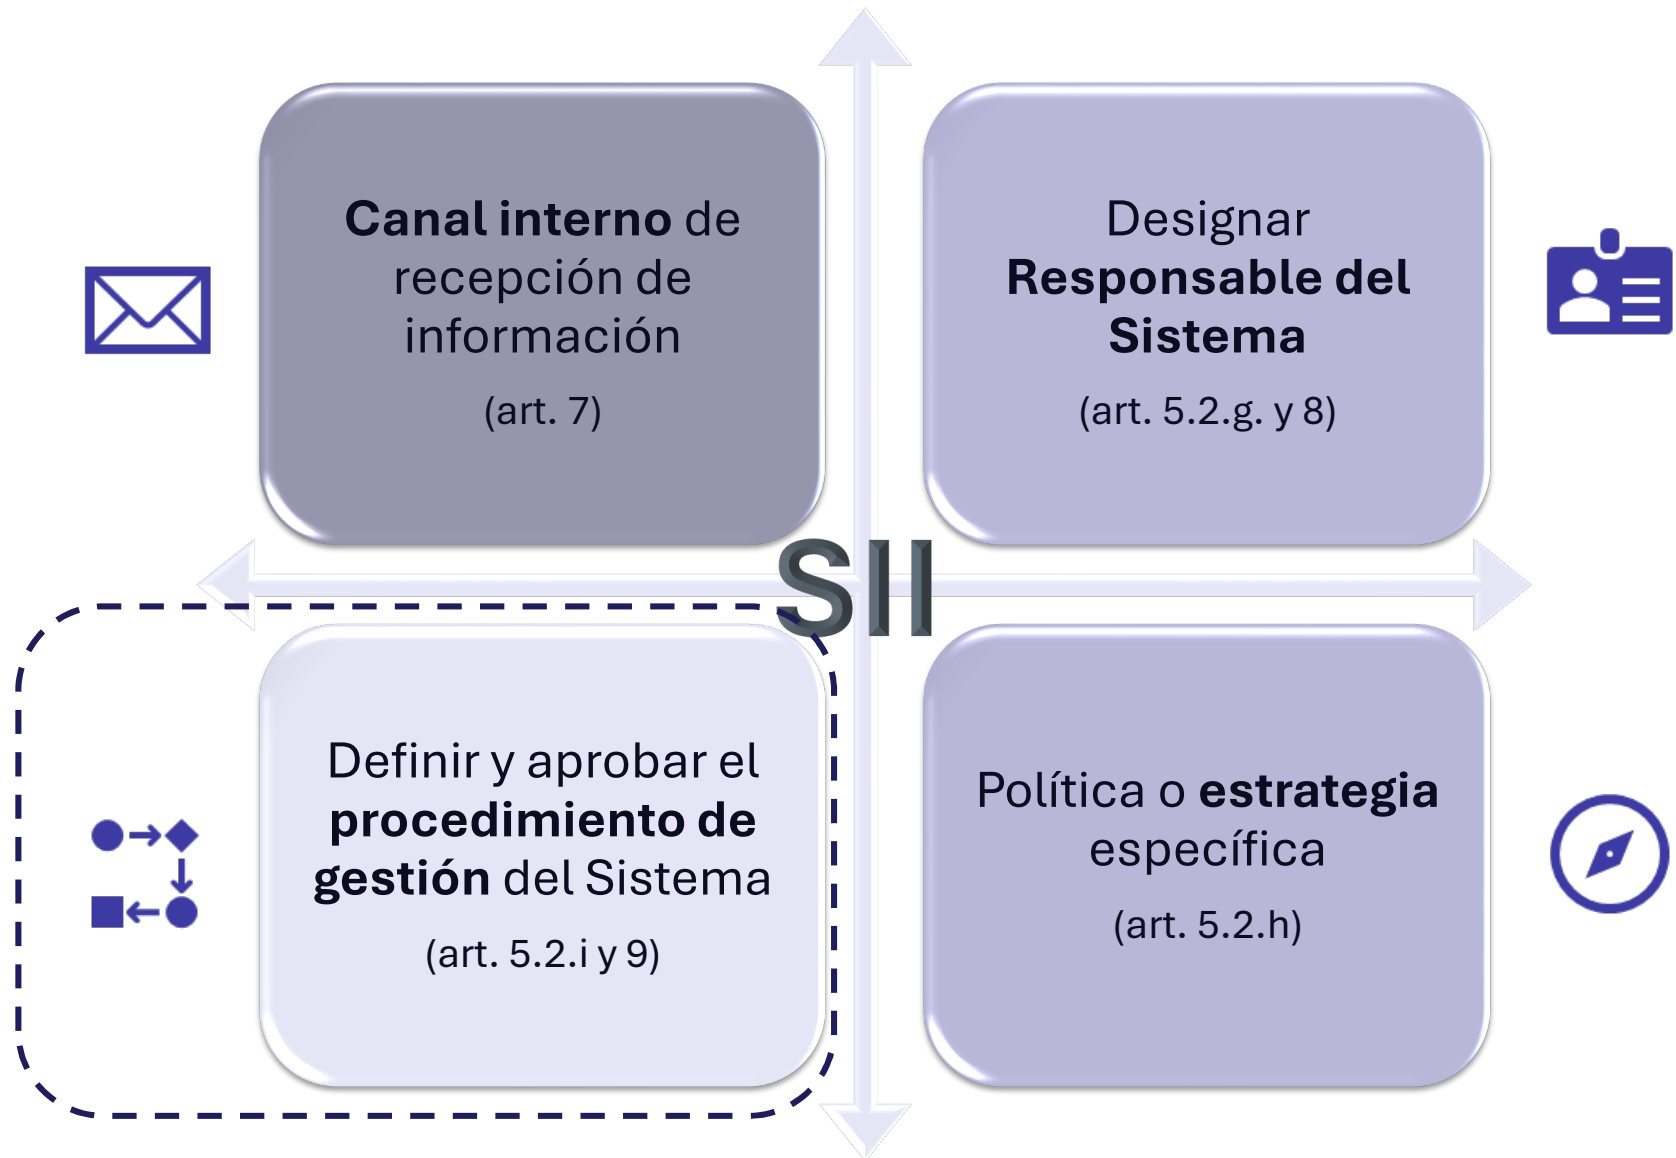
Canal interno de recepción de información

(art. 7)

Designar Responsable del Sistema

(art. 5.2.g. y 8)

SII

Definir y aprobar el procedimiento de gestión del Sistema

(art. 5.2.i y 9)

Política o estrategia específica

(art. 5.2.h)